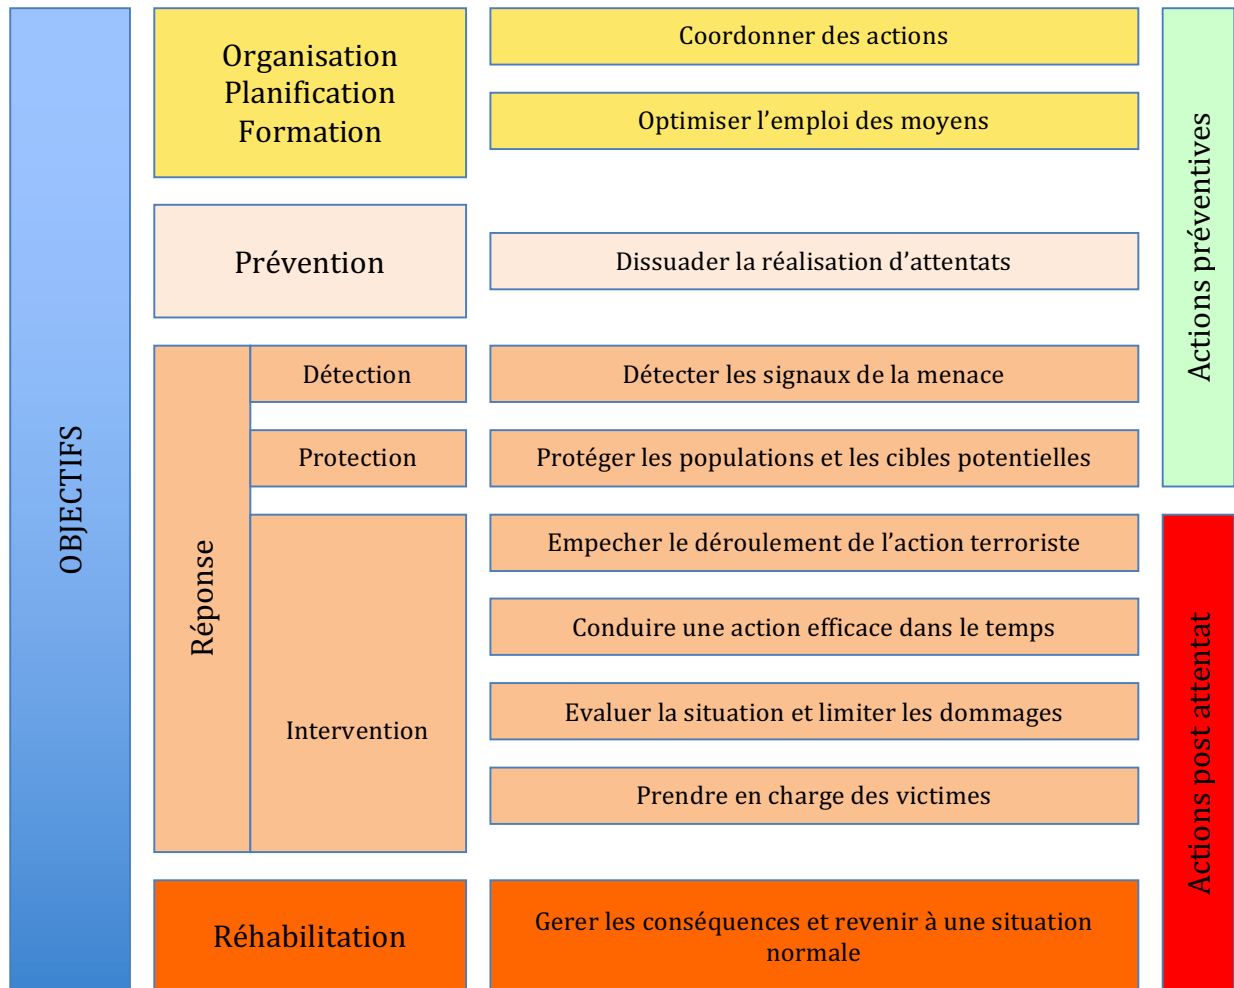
OBJECTIFS

Organisation
Planification
Formation

Coordonner des actions

Optimiser l’emploi des moyens

Prévention

Dissuader la réalisation d’attentats

Réponse

Détection

Détecter les signaux de la menace

Protection

Protéger les populations et les cibles potentielles

Intervention

Empecher le déroulement de l’action terroriste

Conduire une action efficace dans le temps

Evaluer la situation et limiter les dommages

Prendre en charge des victimes

Réhabilitation

Gerer les conséquences et revenir à une situation normale

Actions préventives

Actions post attentat